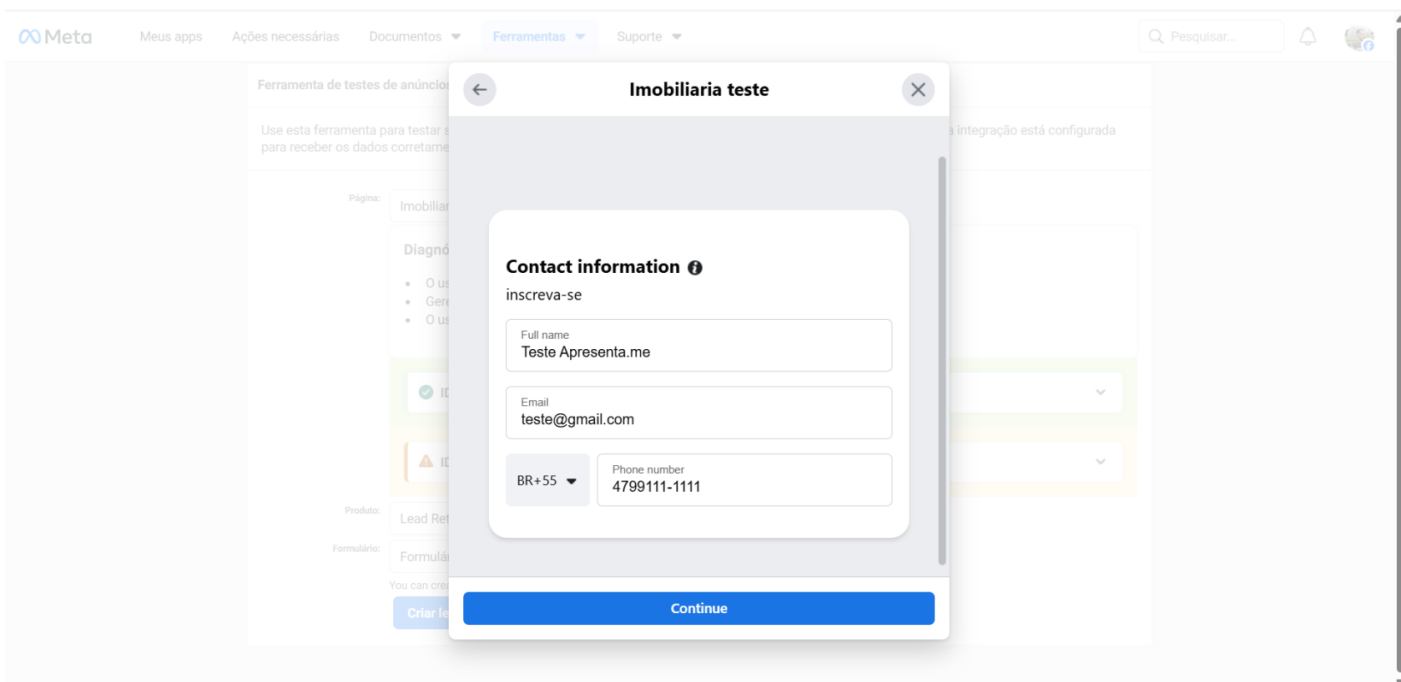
Meta Meus apps Ações necessárias Documentos Ferramentas Suporte

Pesquisar...

Ferramenta de testes de anúncios

Use esta ferramenta para testar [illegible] integração está configurada para receber os dados corretame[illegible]

Página: Imobiliar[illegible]

Diagnó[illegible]

• O us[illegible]
• Gere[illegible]
• O us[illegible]

I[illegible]

I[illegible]

Produto: Lead Ret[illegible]

Formulário: Formulá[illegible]

You can cre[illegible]

Criar le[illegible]

Imobiliaria teste

Contact information

inscreva-se

Full name
Teste Apresenta.me

Email
teste@gmail.com

BR+55

Phone number
4799111-1111

Continue